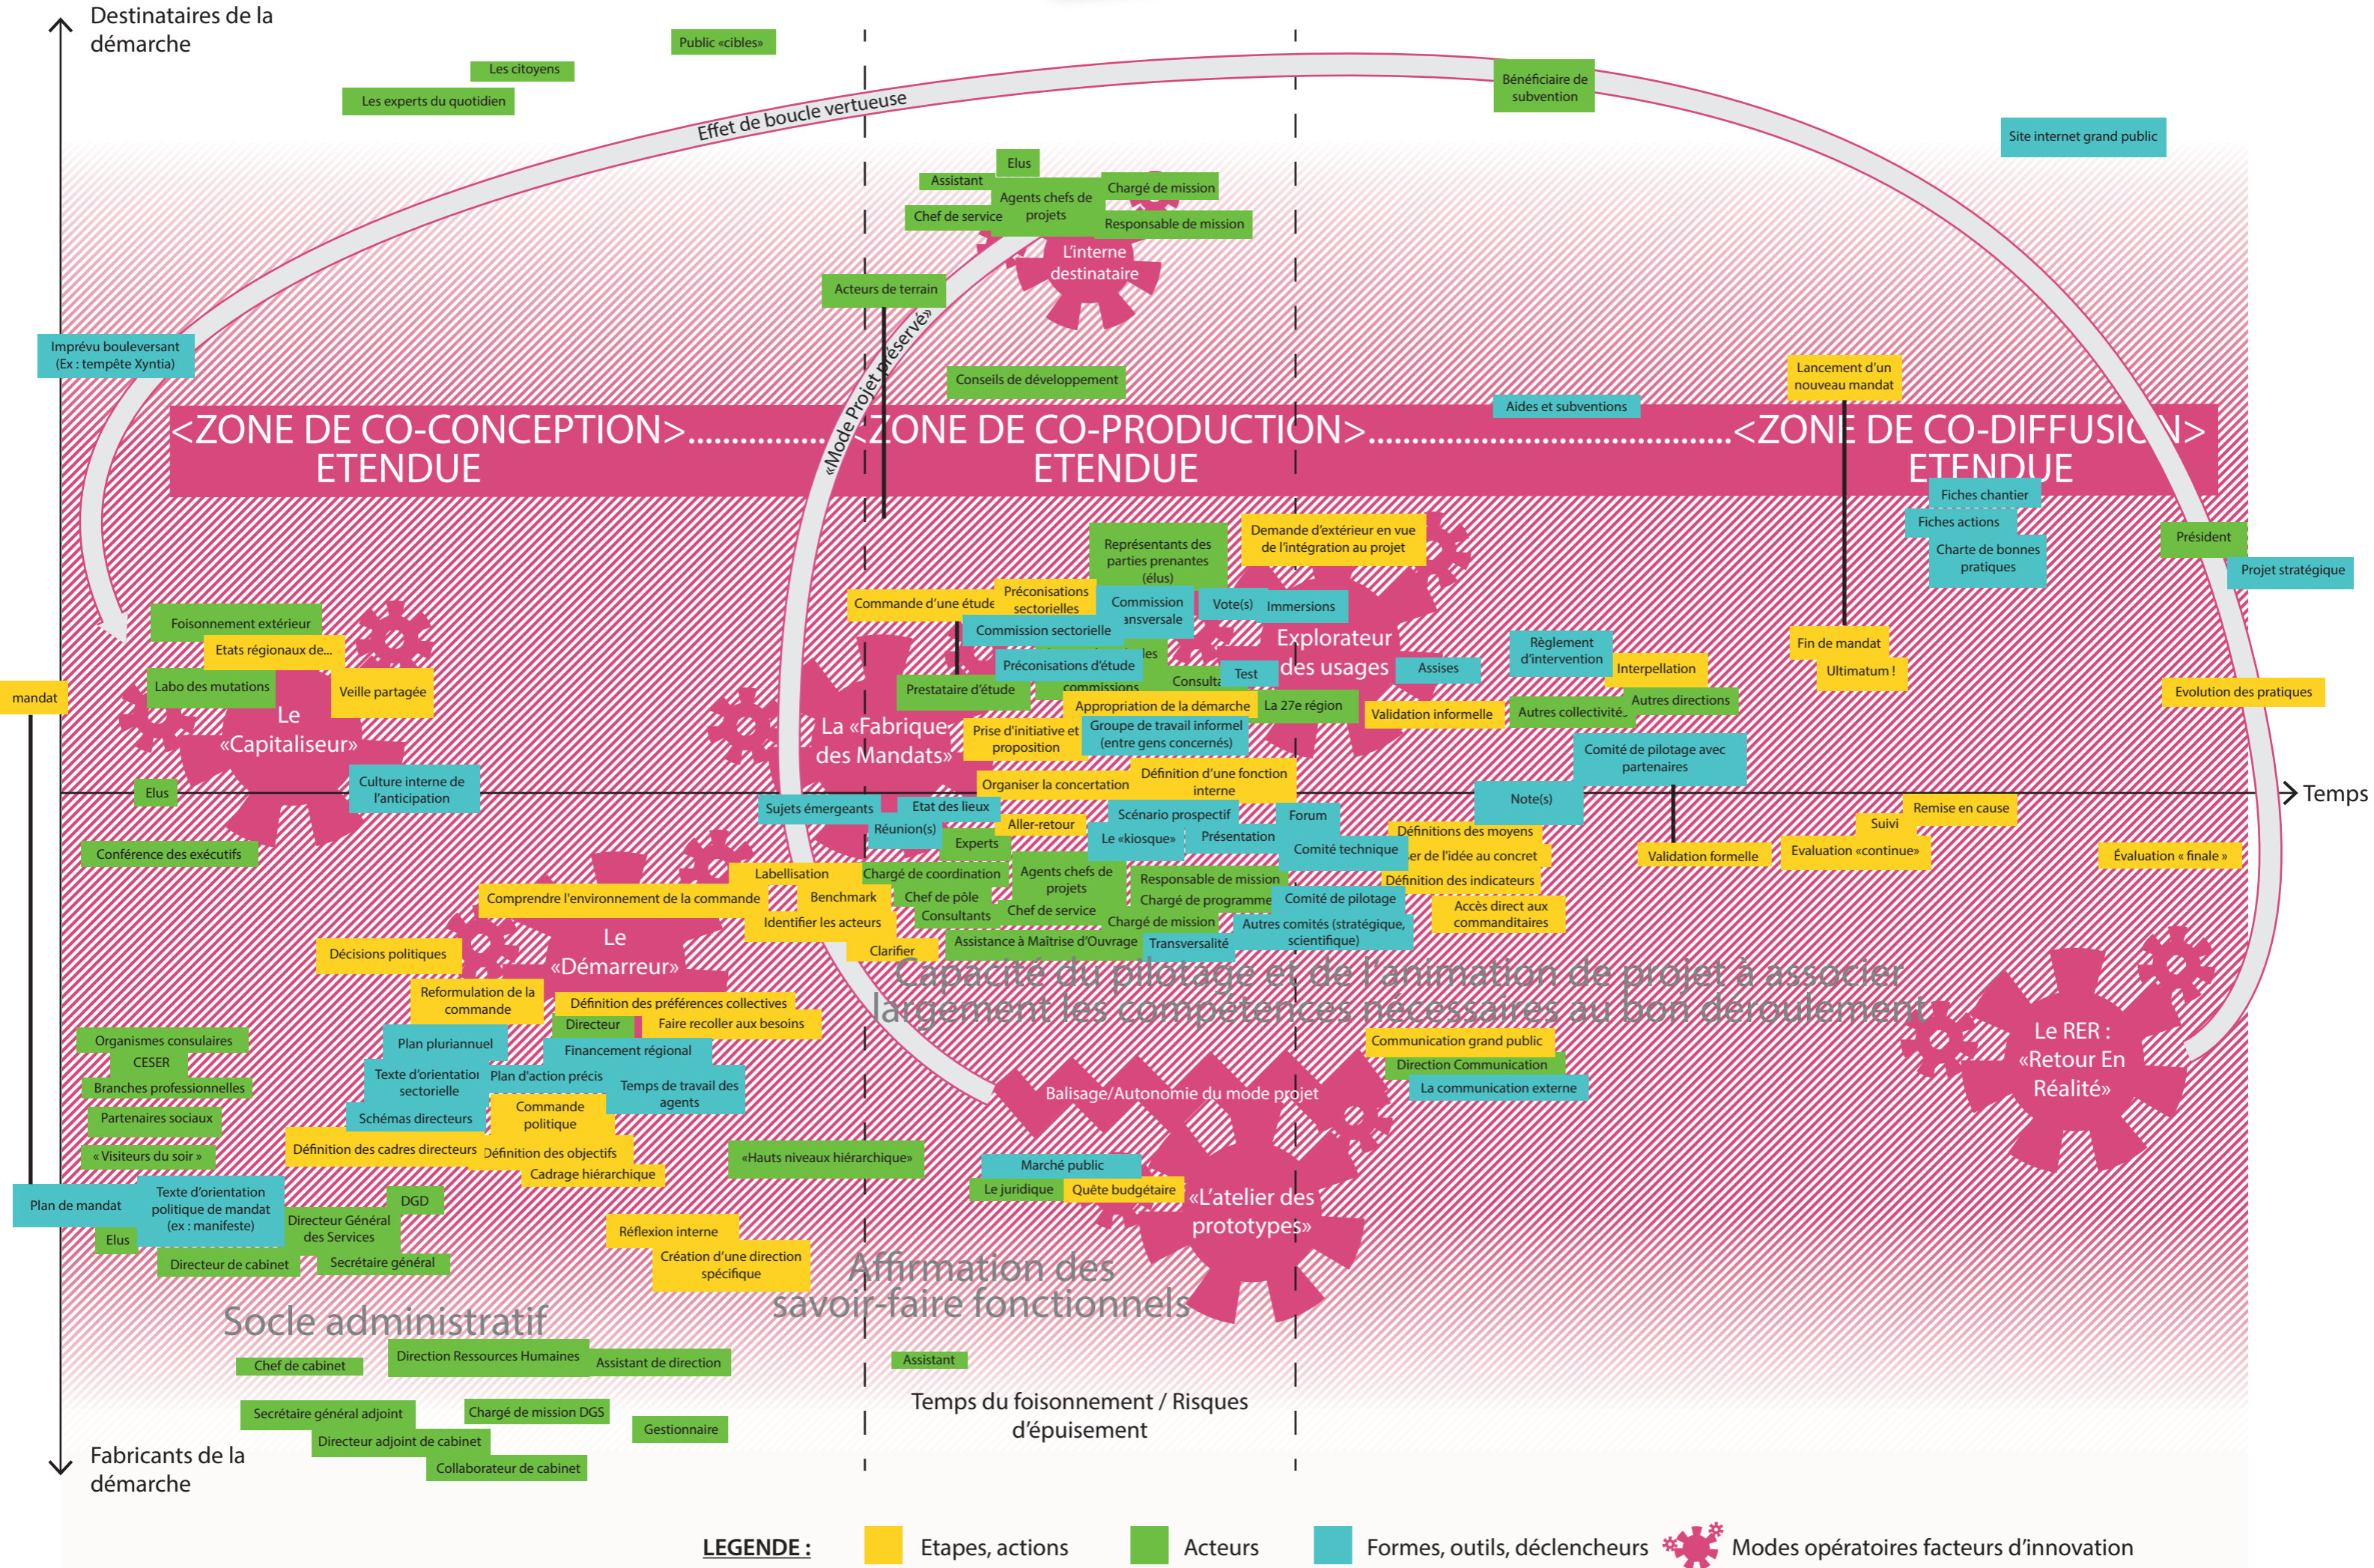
Destinataires de la démarche

Public «cibles»

Les citoyens

Les experts du quotidien

Effet de boucle vertueuse

Bénéficiaire de subvention

Site internet grand public

Elus

Assistant

Agents chefs de projets

Chargé de mission

Chef de service

Responsable de mission

L'interne destinataire

Acteurs de terrain

«Mode Projet préservé»

Imprévu bouleversant (Ex : tempête Xyntia)

Conseils de développement

Lancement d'un nouveau mandat

Aides et subventions

<ZONE DE CO-CONCEPTION>.............. ETENDUE

<ZONE DE CO-PRODUCTION>.......................................... ETENDUE

<ZONE DE CO-DIFFUSION> ETENDUE

Fiches chantier

Fiches actions

Charte de bonnes pratiques

Président

Projet stratégique

Représentants des parties prenantes (élus)

Demande d'extérieur en vue de l'intégration au projet

Commande d'une étude

Préconisations sectorielles

Commission transversale

Vote(s)

Immersions

Commission sectorielle

Explorateur des usages

Foisonnement extérieur

Etats régionaux de...

Préconisations d'étude

commissions

Consulta

Test

Assises

Règlement d'intervention

Interpellation

Fin de mandat

Ultimatum !

Labo des mutations

Veille partagée

Prestataire d'étude

Appropriation de la démarche

La 27e région

Validation informelle

Autres collectivité

Autres directions

Evolution des pratiques

mandat

Le «Capitaliseur»

La «Fabrique des Mandats»

Prise d'initiative et proposition

Groupe de travail informel (entre gens concernés)

Comité de pilotage avec partenaires

Culture interne de l'anticipation

Elus

Organiser la concertation

Définition d'une fonction interne

Temps

Sujets émergeants

Etat des lieux

Note(s)

Réunion(s)

Aller-retour

Scénario prospectif

Forum

Remise en cause

Suivi

Experts

Le «kiosque»

Présentation

Définitions des moyens

Conférence des exécutifs

Comité technique

er de l'idée au concret

Validation formelle

Evaluation «continue»

Évaluation « finale »

Labellisation

Chargé de coordination

Agents chefs de projets

Responsable de mission

Définition des indicateurs

Comprendre l'environnement de la commande

Benchmark

Chef de pôle

Chargé de programme

Comité de pilotage

Accès direct aux commanditaires

Identifier les acteurs

Consultants

Chef de service

Chargé de mission

Autres comités (stratégique, scientifique)

Le «Démarreur»

Assistance à Maîtrise d'Ouvrage

Transversalité

Décisions politiques

Clarifier

Capacité du pilotage et de l'animation de projet à associer largement les compétences nécessaires au bon déroulement

Reformulation de la commande

Définition des préférences collectives

Directeur

Faire recoller aux besoins

Organismes consulaires

CESER

Plan pluriannuel

Financement régional

Communication grand public

Direction Communication

Le RER : «Retour En Réalité»

Branches professionnelles

Texte d'orientation sectorielle

Plan d'action précis

Temps de travail des agents

La communication externe

Partenaires sociaux

Schémas directeurs

Commande politique

Balisage/Autonomie du mode projet

Définition des cadres directeurs

Définition des objectifs

« Visiteurs du soir »

Cadrage hiérarchique

«Hauts niveaux hiérarchique»

Marché public

Plan de mandat

Texte d'orientation politique de mandat (ex : manifeste)

DGD

Le juridique

Quête budgétaire

«L'atelier des prototypes»

Directeur Général des Services

Elus

Réflexion interne

Directeur de cabinet

Secrétaire général

Création d'une direction spécifique

Affirmation des savoir-faire fonctionnels

Socle administratif

Chef de cabinet

Direction Ressources Humaines

Assistant de direction

Assistant

Temps du foisonnement / Risques d'épuisement

Secrétaire général adjoint

Chargé de mission DGS

Gestionnaire

Directeur adjoint de cabinet

Fabricants de la démarche

Collaborateur de cabinet

LEGENDE :

Etapes, actions

Acteurs

Formes, outils, déclencheurs

Modes opératoires facteurs d'innovation